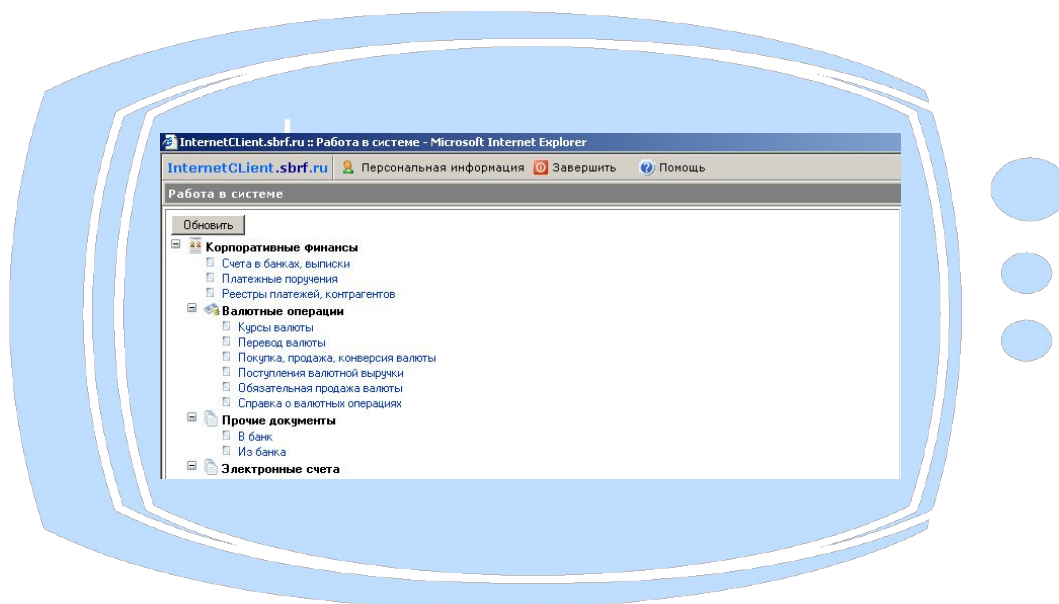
InternetCLient.sbrf.ru :: Работа в системе - Microsoft Internet Explorer

InternetCLient.sbrf.ru Персональная информация Завершить Помощь

Работа в системе

Обновить

Корпоративные финансы
Счета в банках, выписки
Платежные поручения
Реестры платежей, контрагентов
Валютные операции
Курсы валюты
Перевод валюты
Покупка, продажа, конверсия валюты
Поступления валютной выручки
Обязательная продажа валюты
Справка о валютных операциях
Прочие документы
В банк
Из банка
Электронные счета